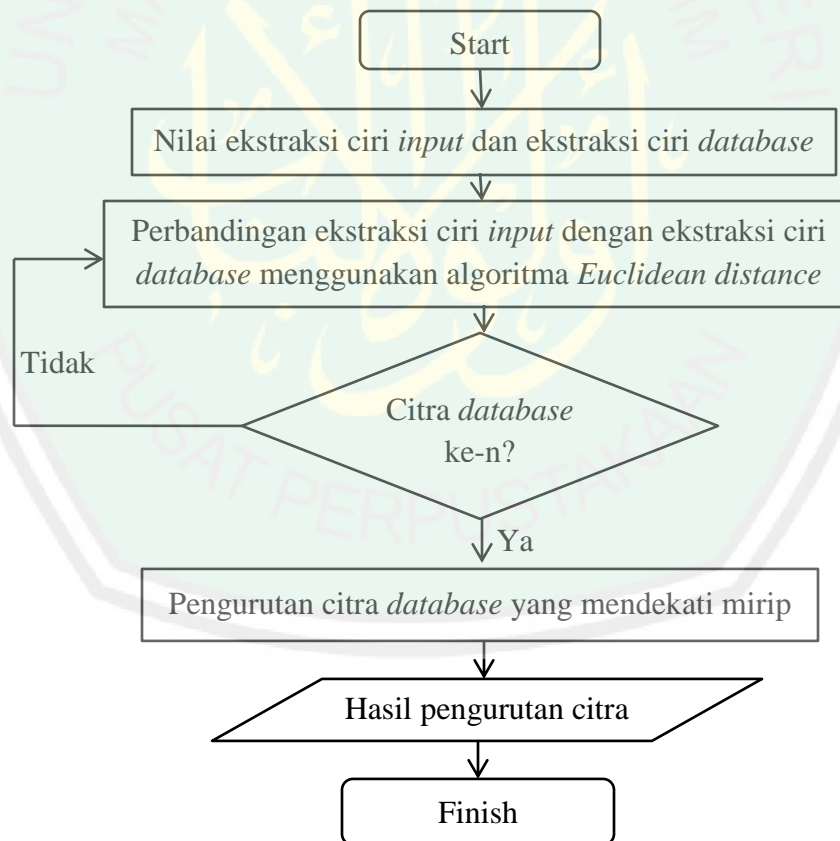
Start

Nilai ekstraksi ciri input dan ekstraksi ciri database

Perbandingan ekstraksi ciri input dengan ekstraksi ciri database menggunakan algoritma Euclidean distance

Tidak

Citra database ke-n?

Ya

Pengurutan citra database yang mendekati mirip

Hasil pengurutan citra

Finish